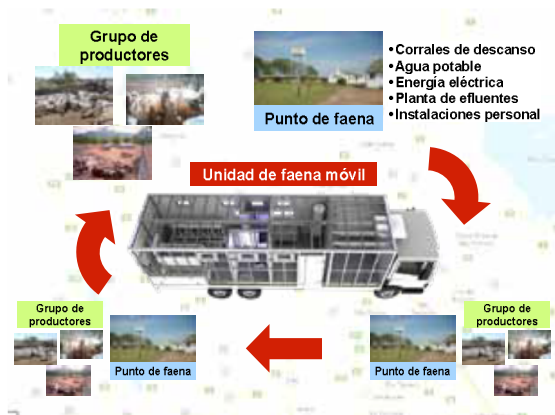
Grupo de productores

Punto de faena

•Corrales de descanso
•Agua potable
•Energía eléctrica
•Planta de efluentes
•Instalaciones personal

Unidad de faena móvil

Grupo de productores

Punto de faena

Punto de faena

Grupo de productores